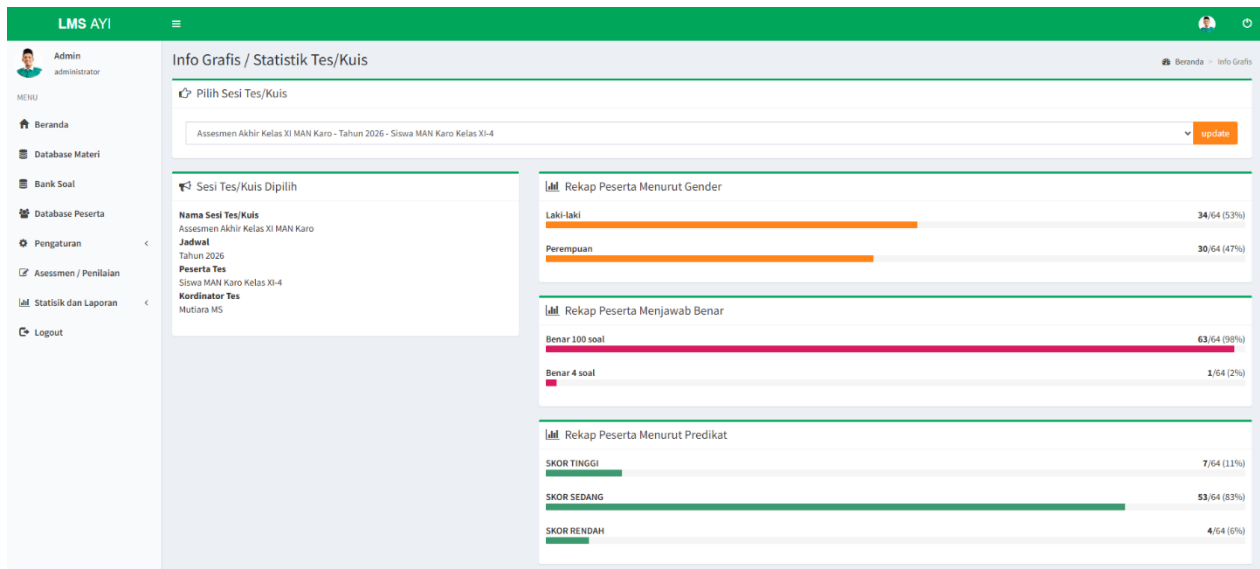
LMS AYI

Admin
administrator

MENU

Beranda
Database Materi
Bank Soal
Database Peserta
Pengaturan
Asessmen / Penilaian
Statisik dan Laporan
Logout

Info Grafis / Statistik Tes/Kuis

Beranda > Info Grafis

Pilih Sesi Tes/Kuis

Assesmen Akhir Kelas XI MAN Karo - Tahun 2026 - Siswa MAN Karo Kelas XI-4

update

Sesi Tes/Kuis Dipilih

Nama Sesi Tes/Kuis
Assesmen Akhir Kelas XI MAN Karo
Jadwal
Tahun 2026
Peserta Tes
Siswa MAN Karo Kelas XI-4
Kordinator Tes
Mutiara MS

Rekap Peserta Menurut Gender

Laki-laki 34/64 (53%)

Perempuan 30/64 (47%)

Rekap Peserta Menjawab Benar

Benar 100 soal 63/64 (98%)

Benar 4 soal 1/64 (2%)

Rekap Peserta Menurut Predikat

SKOR TINGGI 7/64 (11%)

SKOR SEDANG 53/64 (83%)

SKOR RENDAH 4/64 (6%)